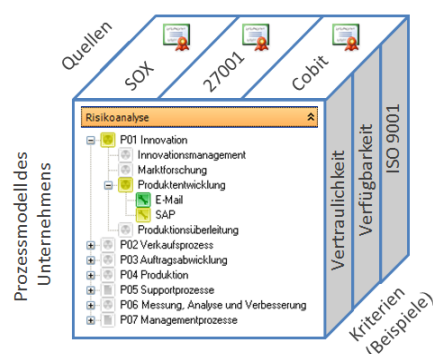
Quellen

SOX

27001

Cobit

Risikoanalyse

P01 Innovation
Innovationsmanagement
Marktforschung
Produktentwicklung
E-Mail
SAP
Produktionsüberleitung
P02 Verkaufsprozess
P03 Auftragsabwicklung
P04 Produktion
P05 Supportprozesse
P06 Messung, Analyse und Verbesserung
P07 Managementprozesse

Vertraulichkeit

Verfügbarkeit

ISO 9001

Prozessmodell des Unternehmens

Kriterien (Beispiele)